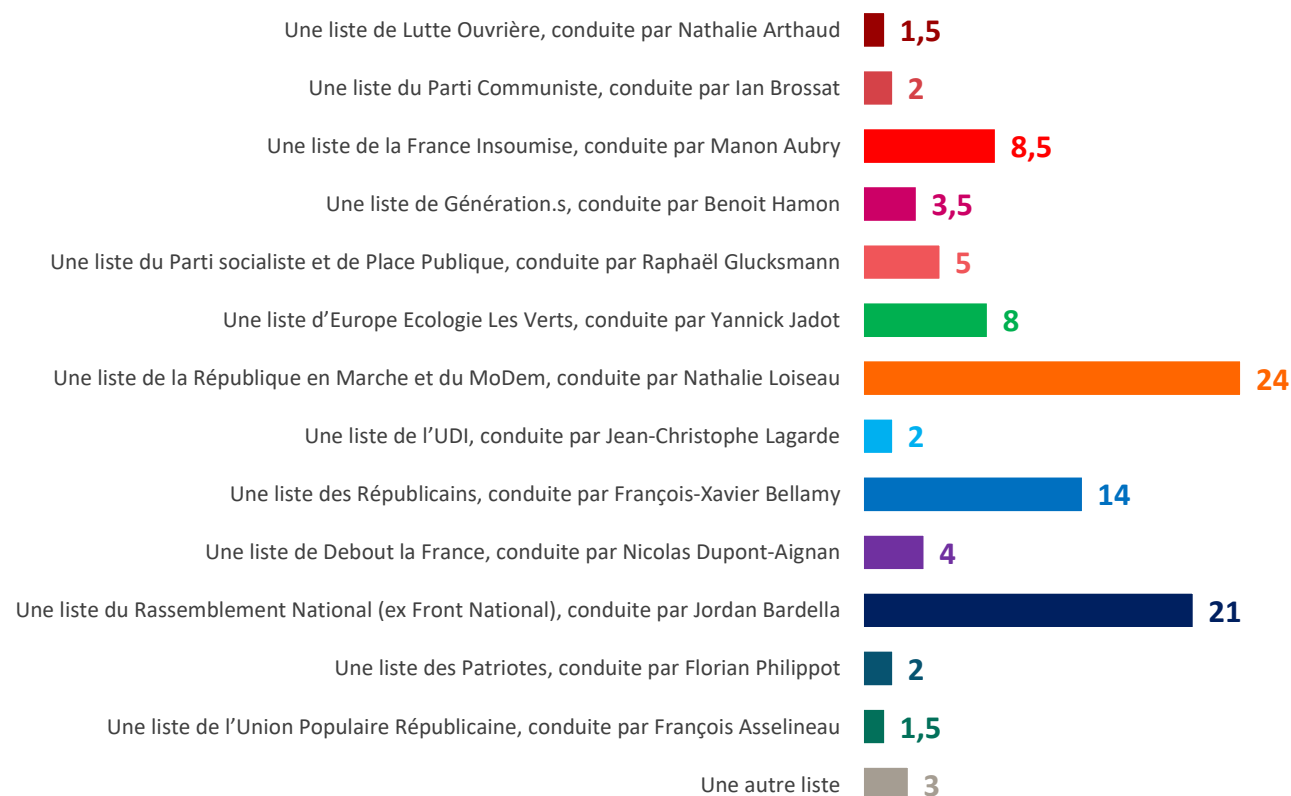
| | |
|---|---|
| Une liste de Lutte Ouvrière, conduite par Nathalie Arthaud | 1,5 |
| Une liste du Parti Communiste, conduite par Ian Brossat | 2 |
| Une liste de la France Insoumise, conduite par Manon Aubry | 8,5 |
| Une liste de Génération.s, conduite par Benoit Hamon | 3,5 |
| Une liste du Parti socialiste et de Place Publique, conduite par Raphaël Glucksmann | 5 |
| Une liste d'Europe Ecologie Les Verts, conduite par Yannick Jadot | 8 |
| Une liste de la République en Marche et du MoDem, conduite par Nathalie Loiseau | 24 |
| Une liste de l'UDI, conduite par Jean-Christophe Lagarde | 2 |
| Une liste des Républicains, conduite par François-Xavier Bellamy | 14 |
| Une liste de Debout la France, conduite par Nicolas Dupont-Aignan | 4 |
| Une liste du Rassemblement National (ex Front National), conduite par Jordan Bardella | 21 |
| Une liste des Patriotes, conduite par Florian Philippot | 2 |
| Une liste de l'Union Populaire Républicaine, conduite par François Asselineau | 1,5 |
| Une autre liste | 3 |